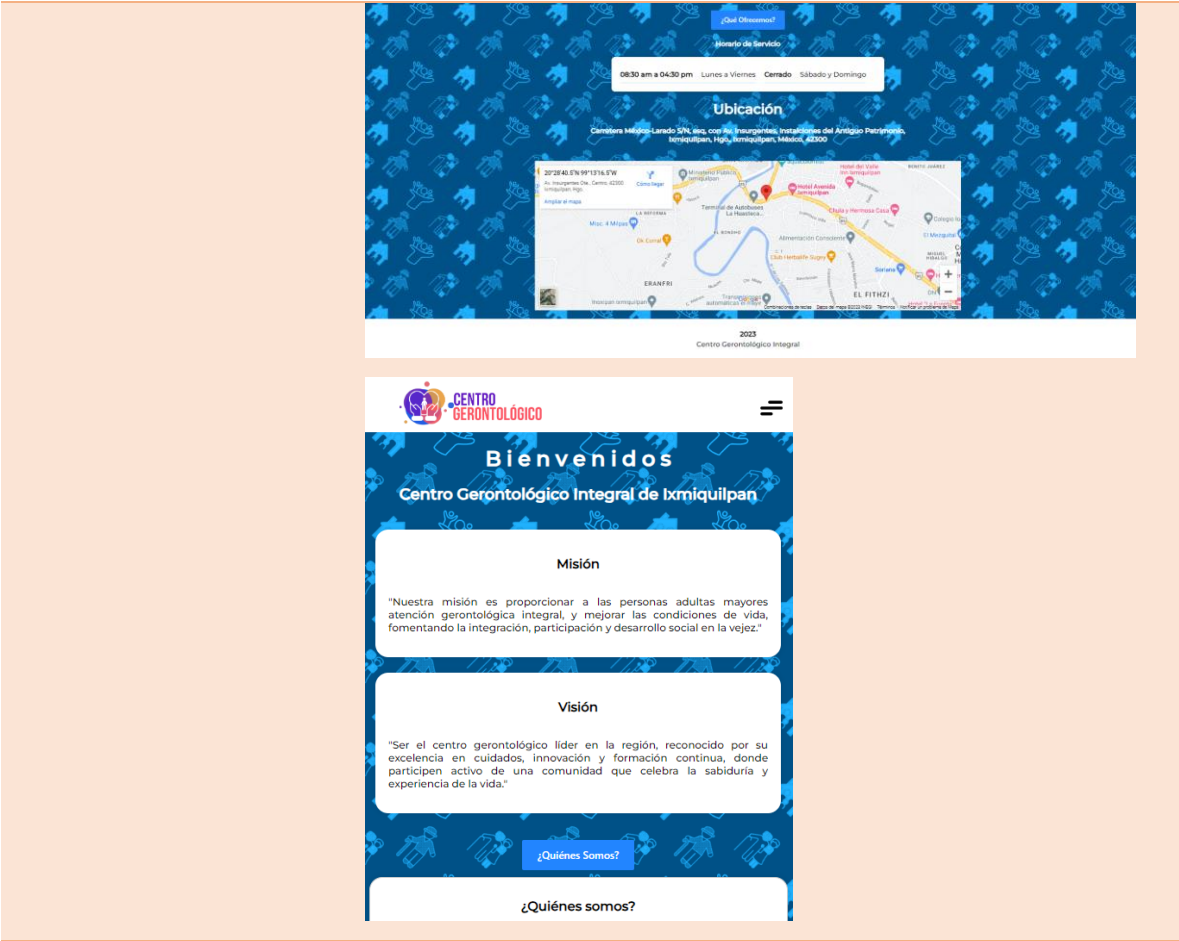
¿Qué Ofrecemos?

Horario de Servicio

08:30 am a 04:30 pm Lunes a Viernes Cerrado Sábado y Domingo

Ubicación

Carretera México-Larado S/N, esq. con Av. Insurgentes, Instalaciones del Antiguo Patrimonio, Ixmiquilpan, Hgo., Ixmiquilpan, México, 42300

20°28'40.5"N 99°13'16.5"W
Av. Insurgentes Ote, Centro, 42300 Ixmiquilpan, Hgo.
Cómo llegar
Ampliar el mapa

Hotel Avenida Ixmiquilpan
Terminal de Autobuses La Huasteca
Alimentación Consciente
Club Herbalife
Soriana
ERANFRI
EL FITHZI

2023
Centro Gerontológico Integral

CENTRO GERONTOLÓGICO

Bienvenidos

Centro Gerontológico Integral de Ixmiquilpan

Misión

"Nuestra misión es proporcionar a las personas adultas mayores atención gerontológica integral, y mejorar las condiciones de vida, fomentando la integración, participación y desarrollo social en la vejez."

Visión

"Ser el centro gerontológico líder en la región, reconocido por su excelencia en cuidados, innovación y formación continua, donde participen activo de una comunidad que celebra la sabiduría y experiencia de la vida."

¿Quiénes Somos?

¿Quiénes somos?